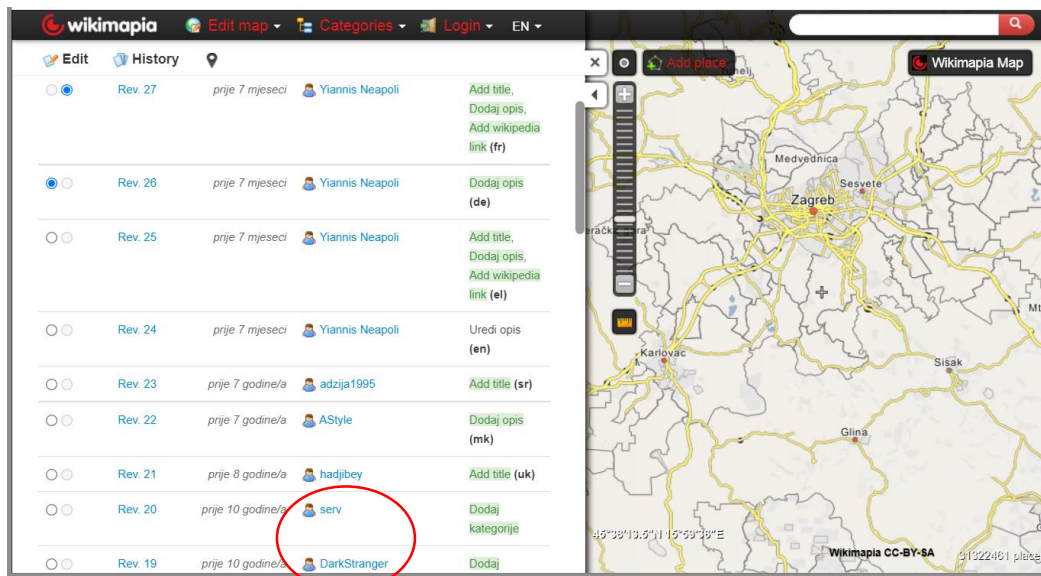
wikimapia Edit map Categories Login EN

Edit History

| | | | | |
|---|---|---|---|---|
| | Rev. 27 | prije 7 mjeseci | Yiannis Neapoli | Add title, Dodaj opis, Add wikipedia link (fr) |
| | Rev. 26 | prije 7 mjeseci | Yiannis Neapoli | Dodaj opis (de) |
| | Rev. 25 | prije 7 mjeseci | Yiannis Neapoli | Add title, Dodaj opis, Add wikipedia link (el) |
| | Rev. 24 | prije 7 mjeseci | Yiannis Neapoli | Uredi opis (en) |
| | Rev. 23 | prije 7 godine/a | adzija1995 | Add title (sr) |
| | Rev. 22 | prije 7 godine/a | AStyle | Dodaj opis (mk) |
| | Rev. 21 | prije 8 godine/a | hadjibey | Add title (uk) |
| | Rev. 20 | prije 10 godine/a | serv | Dodaj kategorije |
| | Rev. 19 | prije 10 godine/a | DarkStranger | Dodaj |

Add place Wikimapia Map

Medvednica Sesvete Zagreb Karlovac Sisak Glina Mt

45°38'13.6"N 15°59'36"E Wikimapia CC-BY-SA 31322461 place